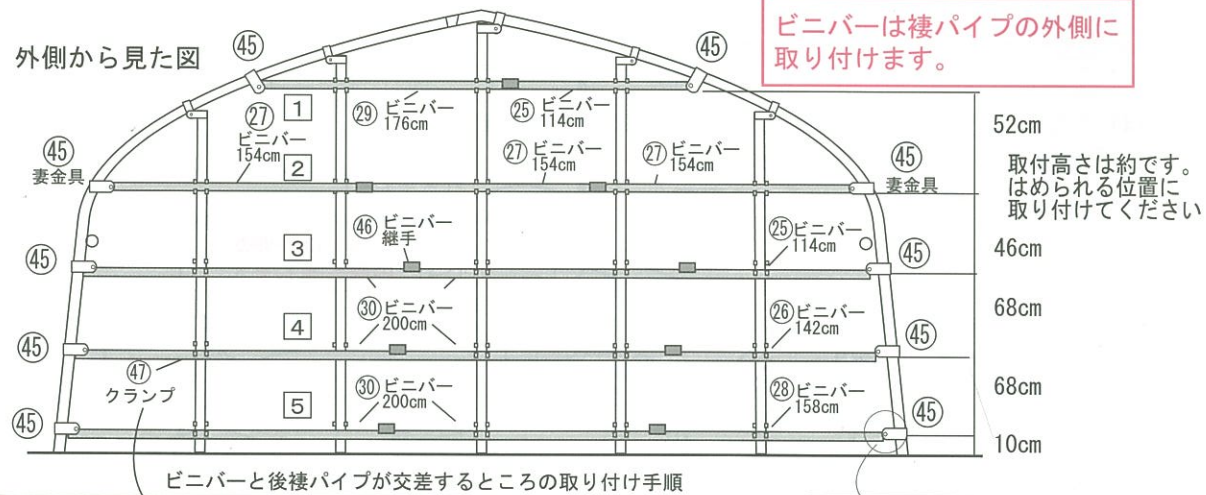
外側から見た図

ビニバーは棲パイプの外側に取り付けます。

㊺ ㊺

1
㉗ ビニバー 154cm
㉙ ビニバー 176cm
㉕ ビニバー 114cm

㊺ 妻金具
2
㉗ ビニバー 154cm
㉗ ビニバー 154cm
㊺ 妻金具

52cm

取付高さは約です。はめられる位置に取り付けてください

㊺
3
㊻ ビニバー 継手
㉕ ビニバー 114cm
㊺

46cm

4
㉚ ビニバー 200cm
㉖ ビニバー 142cm
㊺ ㊺

68cm

㊼ クランプ
5
㉚ ビニバー 200cm
㉘ ビニバー 158cm
㊺ ㊺

68cm

10cm

ビニバーと後棲パイプが交差するところの取り付け手順